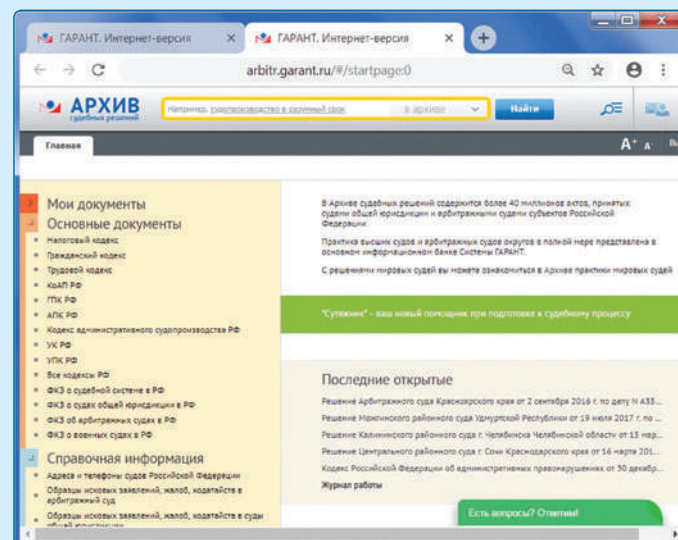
ГАРАНТ. Интернет-версия ×
ГАРАНТ. Интернет-версия ×

arbitr.garant.ru/#/startpage:0

АРХИВ
судебных решений

Например, судопроизводство в разумный срок

в архиве

Найти

Главная

A⁺ A⁻

Мои документы

Основные документы

Налоговый кодекс
Гражданский кодекс
Трудовой кодекс
КоАП РФ
ГПК РФ
АПК РФ
Кодекс административного судопроизводства РФ
УК РФ
УПК РФ
Все кодексы РФ
ФКЗ о судебной системе в РФ
ФКЗ о судах общей юрисдикции в РФ
ФКЗ об арбитражных судах в РФ
ФКЗ о военных судах в РФ

Справочная информация

Адреса и телефоны судов Российской Федерации
Образцы исковых заявлений, жалоб, ходатайств в арбитражный суд
Образцы исковых заявлений, жалоб, ходатайств в суды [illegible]

В Архиве судебных решений содержится более 40 миллионов актов, принятых судами общей юрисдикции и арбитражными судами субъектов Российской Федерации.

Практика высших судов и арбитражных судов округов в полной мере представлена в основном информационном банке Системы ГАРАНТ.

С решениями мировых судей вы можете ознакомиться в Архиве практики мировых судей

"Сутяжник" - ваш новый помощник при подготовке к судебному процессу

Последние открытые

Решение Арбитражного суда Красноярского края от 2 сентября 2016 г. по делу N А33...
Решение Можгинского районного суда Удмуртской Республики от 19 июля 2017 г. по ...
Решение Калининского районного суда г. Челябинска Челябинской области от 13 нар...
Решение Центрального районного суда г. Сочи Краснодарского края от 16 марта 201...
Кодекс Российской Федерации об административных правонарушениях от 30 декабр...
Журнал работы

Есть вопросы? Ответим!